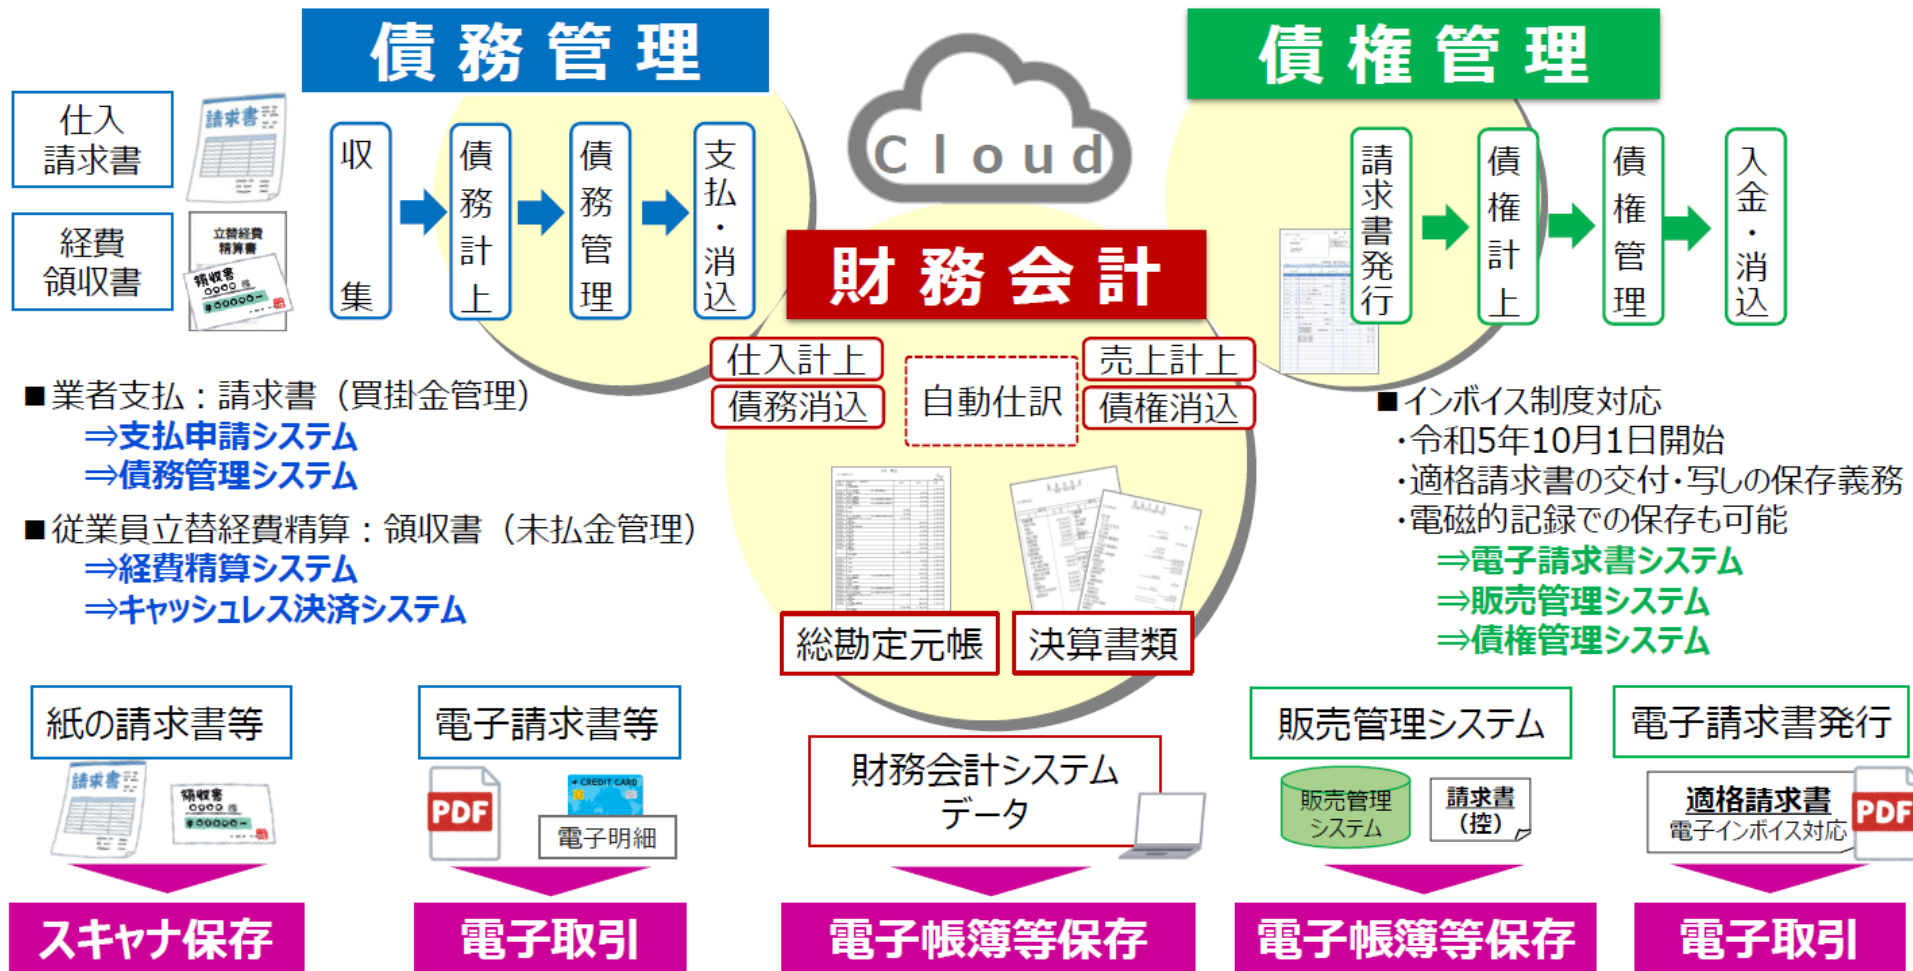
債務管理

Cloud

債権管理

仕入
請求書

請求書

経費
領収書

立替経費
精算書

領収書

収集

債務計上

債務管理

支払・消込

財務会計

請求書発行

債権計上

債権管理

入金・消込

仕入計上

債務消込

自動仕訳

売上計上

債権消込

■業者支払：請求書（買掛金管理）
⇒支払申請システム
⇒債務管理システム

■従業員立替経費精算：領収書（未払金管理）
⇒経費精算システム
⇒キャッシュレス決済システム

■インボイス制度対応
・令和5年10月1日開始
・適格請求書の交付・写しの保存義務
・電磁的記録での保存も可能
⇒電子請求書システム
⇒販売管理システム
⇒債権管理システム

総勘定元帳

決算書類

紙の請求書等

請求書

領収書

電子請求書等

PDF

CREDIT CARD

電子明細

財務会計システムデータ

販売管理システム

販売管理システム

請求書（控）

電子請求書発行

適格請求書
電子インボイス対応

PDF

スキャナ保存

電子取引

電子帳簿等保存

電子帳簿等保存

電子取引